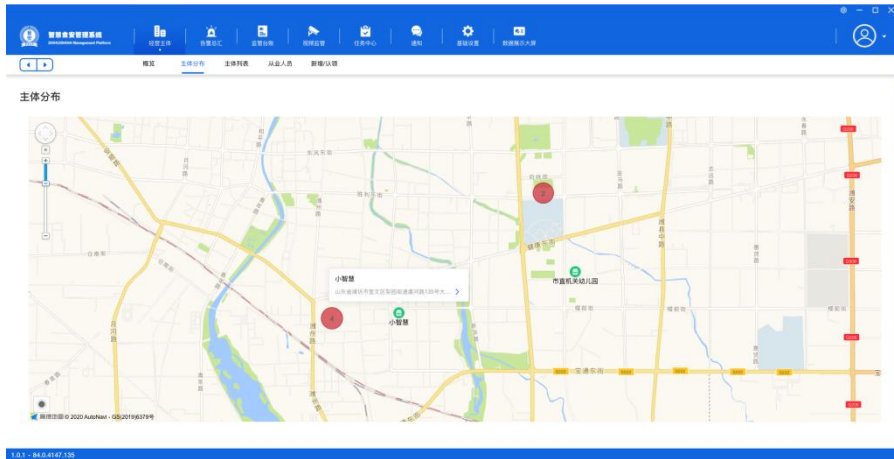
智慧食安管理系统

经营主体 告警总汇 监管台账 视频监管 任务中心 通知 基础设置 数据展示大屏

概览 主体分布 主体列表 从业人员 新增/认领

主体分布

小智慧

山东省潍坊市奎文区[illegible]

小智慧

市直机关幼儿园

2

4

高德地图 © 2020 AutoNavi - GS(2019)6379号

1.0.1 - 84.0.4147.135